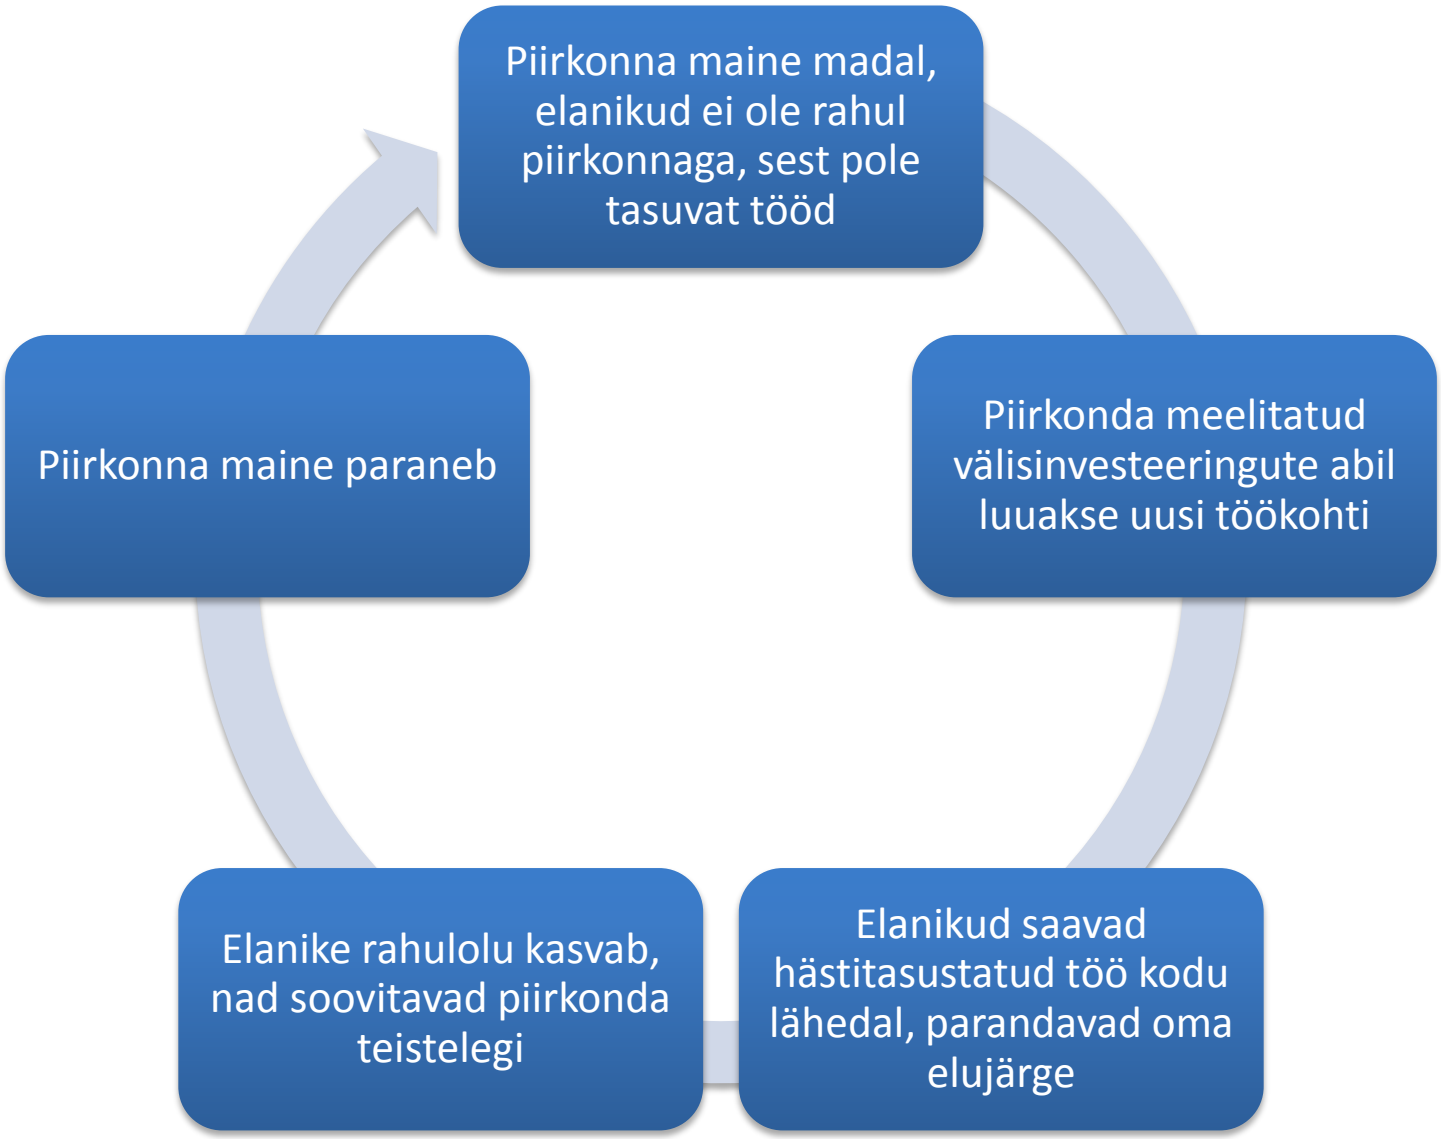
Piirkonna maine madal, elanikud ei ole rahul piirkonnaga, sest pole tasuvat tööd

Piirkonda meelitatud välisinvesteeringute abil luuakse uusi töökohti

Elanikud saavad hästitasustatud töö kodu lähedal, parandavad oma elujärge

Elanike rahulolu kasvab, nad soovitavad piirkonda teistelegi

Piirkonna maine paraneb